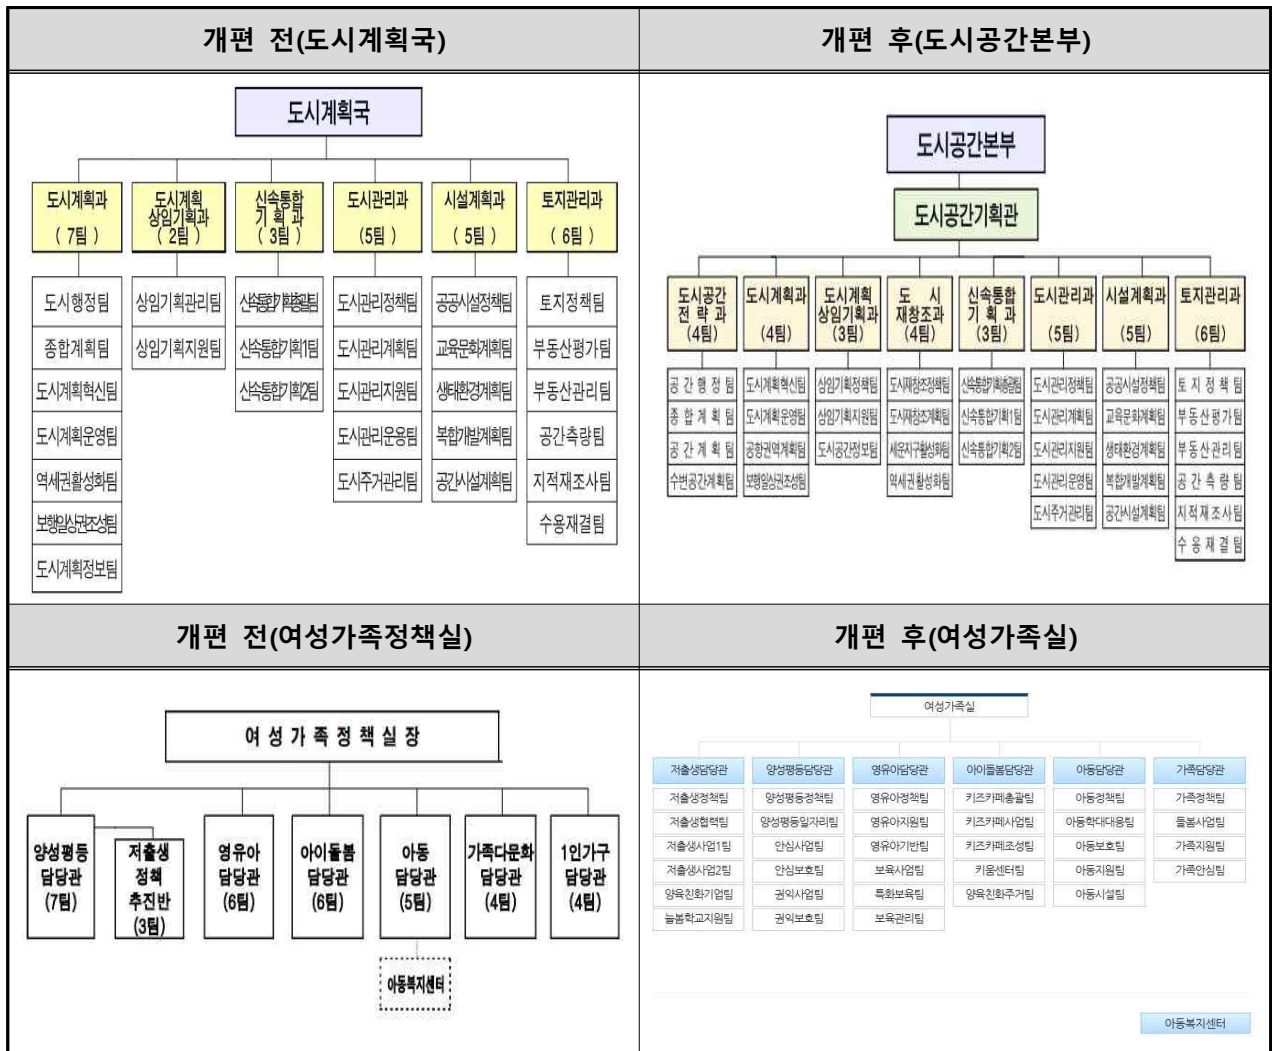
| 개편 전(도시계획국) | 개편 후(도시공간본부) |
|---|---|

도시계획국

도시계획과 (7팀)
도시행정팀
종합계획팀
도시계획혁신팀
도시계획운영팀
역세권활성화팀
보행일상권조성팀
도시계획정보팀

도시계획상임기획과 (2팀)
상임기획관리팀
상임기획지원팀

신속통합기획과 (3팀)
신속통합기획총괄팀
신속통합기획1팀
신속통합기획2팀

도시관리과 (5팀)
도시관리정책팀
도시관리계획팀
도시관리지원팀
도시관리운용팀
도시주거관리팀

시설계획과 (5팀)
공공시설정책팀
교육문화계획팀
생태환경계획팀
복합개발계획팀
공간시설계획팀

토지관리과 (6팀)
토지정책팀
부동산평가팀
부동산관리팀
공간측량팀
지적재조사팀
수용재결팀

도시공간본부
도시공간기획관

도시공간전략과 (4팀)
공간행정팀
종합계획팀
공간계획팀
수변공간계획팀

도시계획과 (4팀)
도시계획혁신팀
도시계획운영팀
광역권역계획팀
보행일상권조성팀

도시계획상임기획과 (3팀)
상임기획정책팀
상임기획지원팀
도시공간정보팀

도시재창조과 (4팀)
도시재창조정책팀
도시재창조계획팀
세운지구활성화팀
역세권활성화팀

신속통합기획과 (3팀)
신속통합기획총괄팀
신속통합기획1팀
신속통합기획2팀

도시관리과 (5팀)
도시관리정책팀
도시관리계획팀
도시관리지원팀
도시관리운영팀
도시주거관리팀

시설계획과 (5팀)
공공시설정책팀
교육문화계획팀
생태환경계획팀
복합개발계획팀
공간시설계획팀

토지관리과 (6팀)
토지정책팀
부동산평가팀
부동산관리팀
공간측량팀
지적재조사팀
수용재결팀

| 개편 전(여성가족정책실) | 개편 후(여성가족실) |
|---|---|

여성가족정책실장

양성평등담당관 (7팀)
저출생정책추진반 (3팀)
영유아담당관 (6팀)
아이돌봄담당관 (6팀)
아동담당관 (5팀)
아동복지센터
가족다문화담당관 (4팀)
1인가구담당관 (4팀)

여성가족실

저출생담당관
저출생정책팀
저출생협력팀
저출생사업1팀
저출생사업2팀
양육친화기업팀
늘봄학교지원팀

양성평등담당관
양성평등정책팀
양성평등일자리팀
안심사업팀
안심보호팀
권익사업팀
권익보호팀

영유아담당관
영유아정책팀
영유아지원팀
영유아기반팀
보육사업팀
특화보육팀
보육관리팀

아이돌봄담당관
키즈카페총괄팀
키즈카페사업팀
키즈카페조성팀
키움센터팀
양육친화주거팀

아동담당관
아동정책팀
아동학대대응팀
아동보호팀
아동지원팀
아동시설팀

가족담당관
가족정책팀
돌봄사업팀
가족지원팀
가족안심팀

아동복지센터